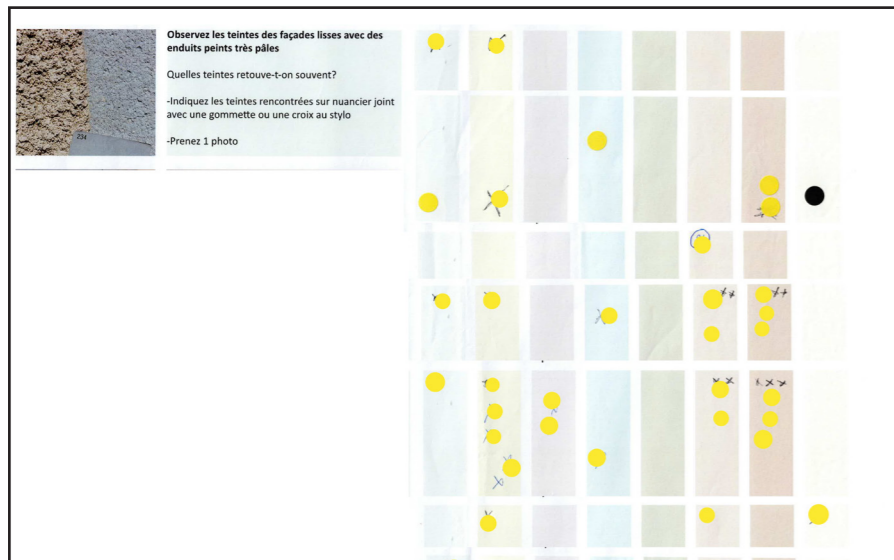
234

**Observez les teintes des façades lisses avec des enduits peints très pâles**

Quelles teintes retouve-t-on souvent?

-Indiquez les teintes rencontrées sur nuancier joint avec une gommette ou une croix au stylo

-Prenez 1 photo